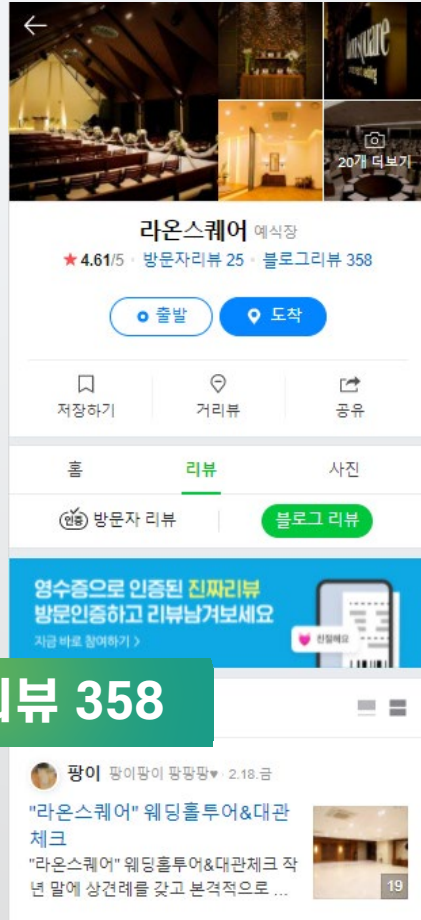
20개 더보기

라온스퀘어 예식장

★4.61/5 · 방문자리뷰 25 · 블로그리뷰 358

출발

도착

저장하기

거리뷰

공유

홈

리뷰

사진

인증 방문자 리뷰

블로그 리뷰

영수증으로 인증된 진짜리뷰
방문인증하고 리뷰남겨보세요
지금 바로 참여하기 >

친절해요

리뷰 358

팡이 팡이팡이 팡팡팡♥ · 2.18.금

"라온스퀘어" 웨딩홀투어&대관체크

"라온스퀘어" 웨딩홀투어&대관체크 작년 말에 상견례를 갖고 본격적으로 ...

19